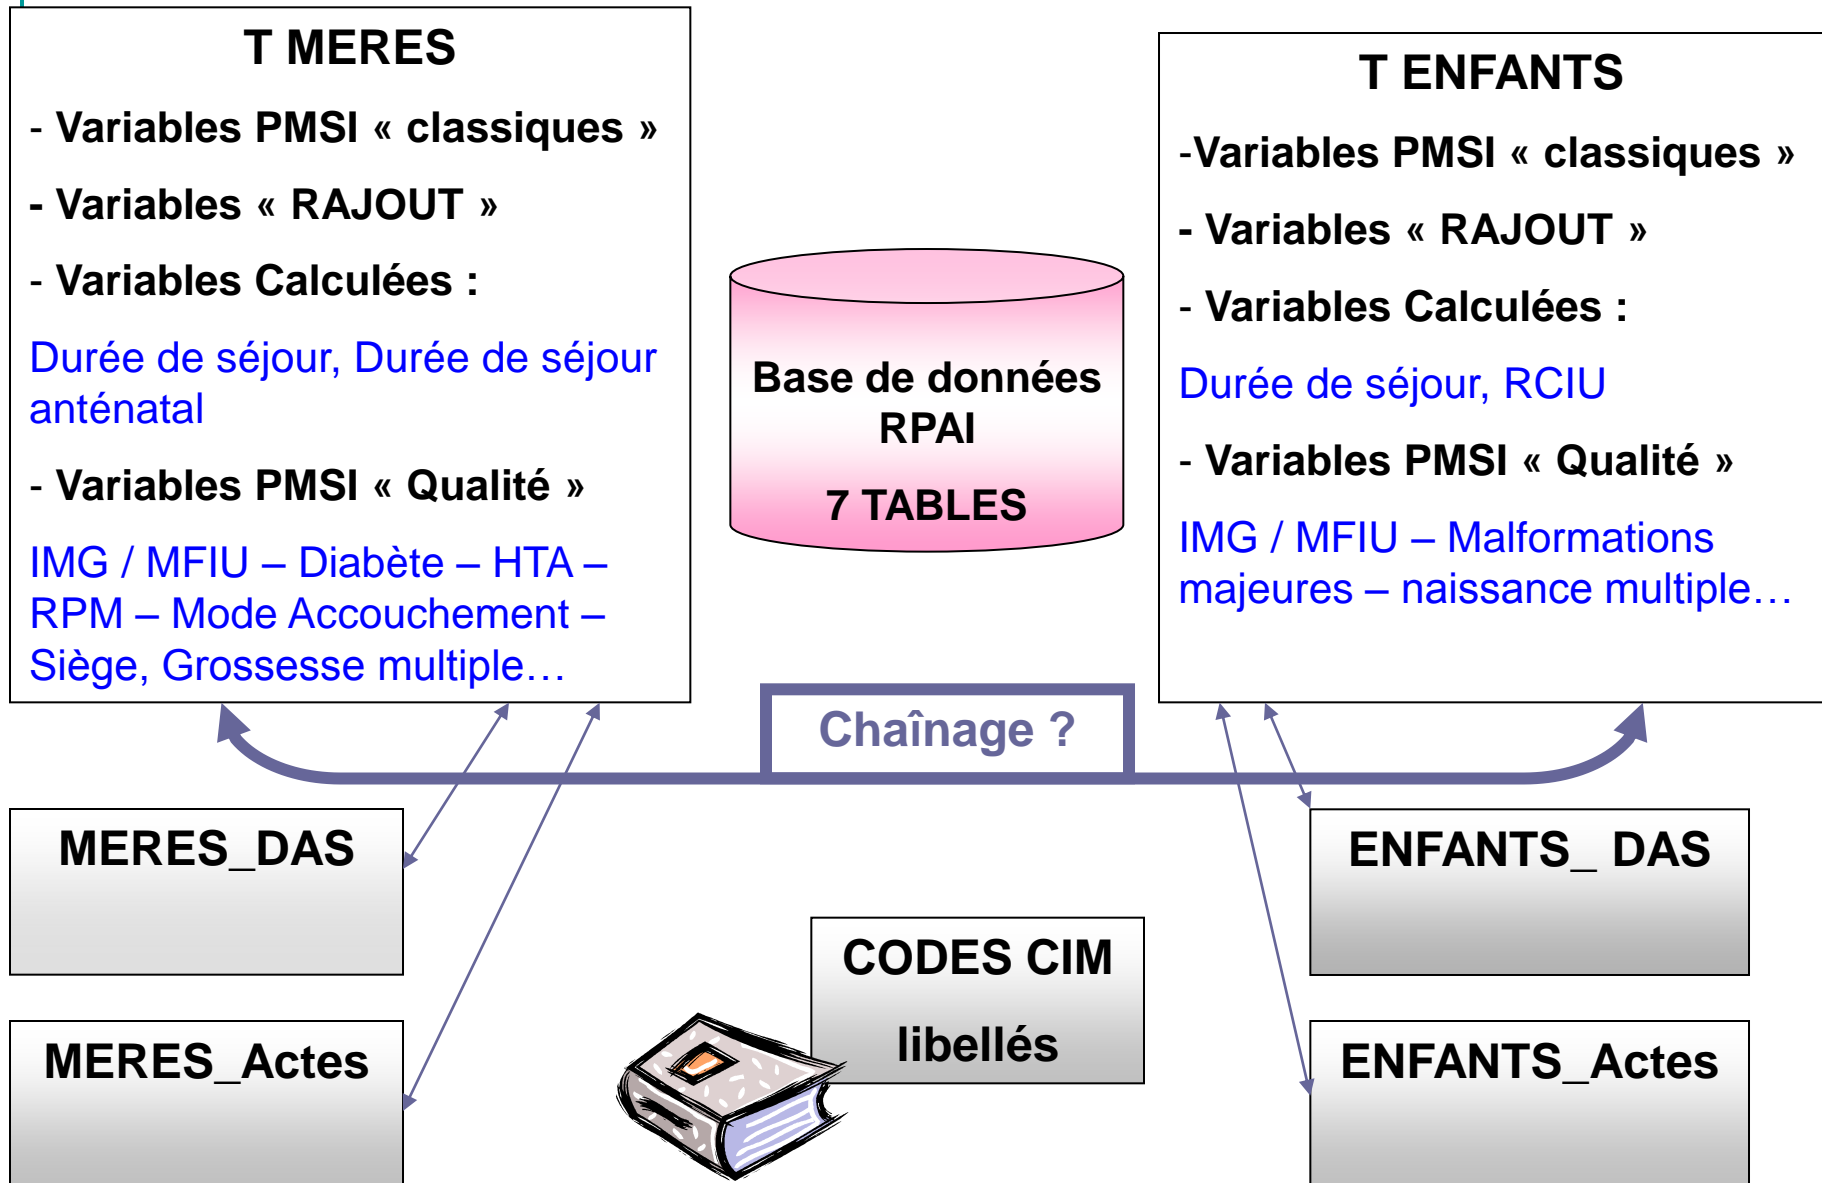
T MERES

- Variables PMSI « classiques »

- Variables « RAJOUT »

- Variables Calculées :

Durée de séjour, Durée de séjour anténatal

- Variables PMSI « Qualité »

IMG / MFIU – Diabète – HTA – RPM – Mode Accouchement – Siège, Grossesse multiple…

Base de données RPAI

7 TABLES

T ENFANTS

-Variables PMSI « classiques »

- Variables « RAJOUT »

- Variables Calculées :

Durée de séjour, RCIU

- Variables PMSI « Qualité »

IMG / MFIU – Malformations majeures – naissance multiple…

Chaînage ?

MERES_DAS

MERES_Actes

CODES CIM

libellés

ENFANTS_ DAS

ENFANTS_Actes